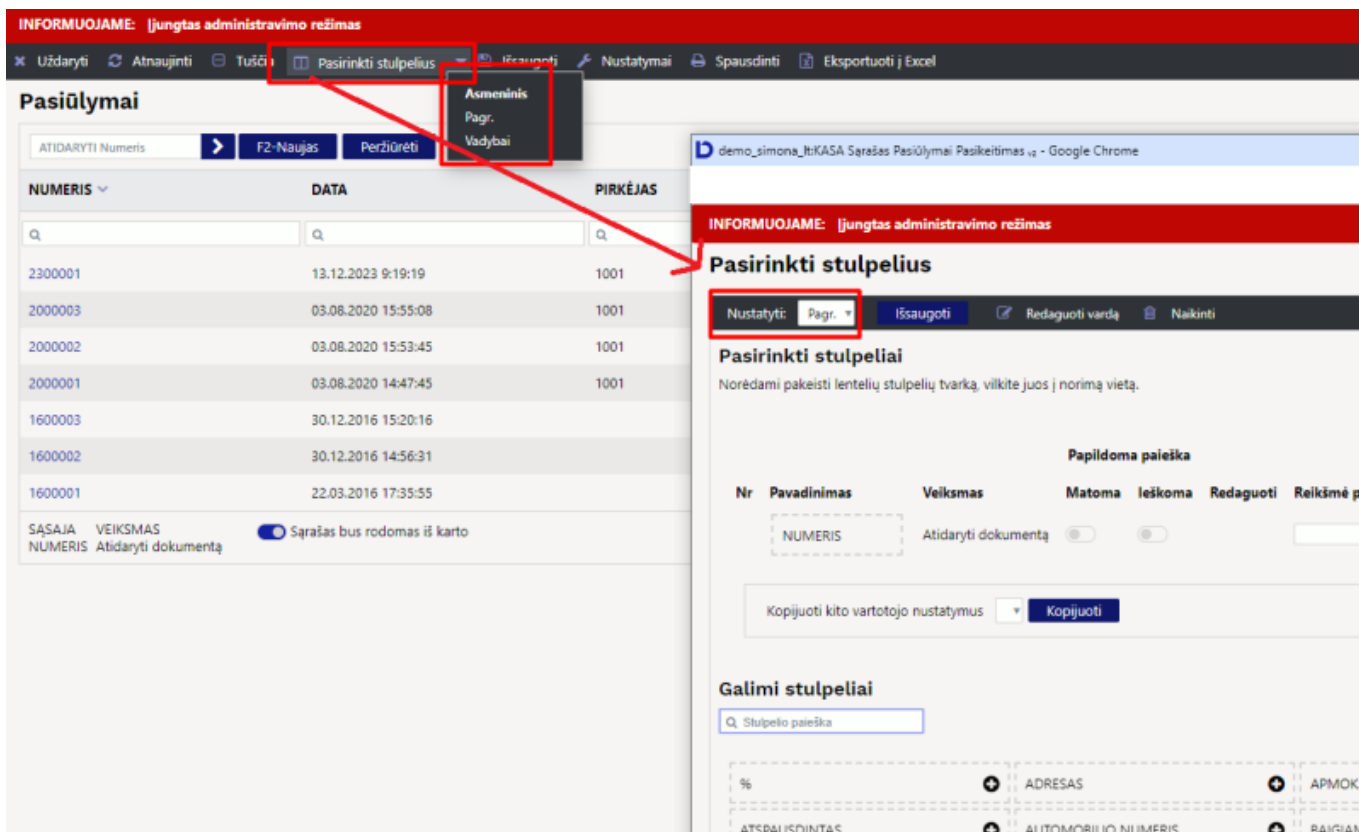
INFORMUOJAME: Įjungtas administravimo režimas

Uždaryti Atnaujinti Tušči Pasirinkti stulpelius Išsaugoti Nustatymai Spausdinti Eksportuoti į Excel

Asmeninis
Pagr.
Vadybai

Pasiūlymai

ATIDARYTI Numeris F2-Naujas Peržiūrėti

| NUMERIS | DATA | PIRKĖJAS |
|---|---|---|
| 2300001 | 13.12.2023 9:19:19 | 1001 |
| 2000003 | 03.08.2020 15:55:08 | 1001 |
| 2000002 | 03.08.2020 15:53:45 | 1001 |
| 2000001 | 03.08.2020 14:47:45 | 1001 |
| 1600003 | 30.12.2016 15:20:16 | |
| 1600002 | 30.12.2016 14:56:31 | |
| 1600001 | 22.03.2016 17:35:55 | |

SĄSAJA NUMERIS VEIKSMAS Atidaryti dokumentą Sąrašas bus rodomas iš karto

demo_simona_lt:KASA Sąrašas Pasiūlymai Pasikeitimas - Google Chrome

INFORMUOJAME: Įjungtas administravimo režimas

Pasirinkti stulpelius

Nustatyti: Pagr. Išsaugoti Redaguoti vardą Naikinti

Pasirinkti stulpeliai

Norėdami pakeisti lentelių stulpelių tvarką, vilkite juos į norimą vietą.

Papildoma paieška

| Nr | Pavadinimas | Veiksmas | Matoma | Ieškoma | Redaguoti | Reikšmė p |
|---|---|---|---|---|---|---|
| | NUMERIS | Atidaryti dokumentą | | | | |

Kopijuoti kito vartotojo nustatymus Kopijuoti

Galimi stulpeliai

Stulpelio paieška

% ADRESAS APMOK
ATSPAUSDINTAS AUTOMOBILIO NUMERIS BAIGIAN